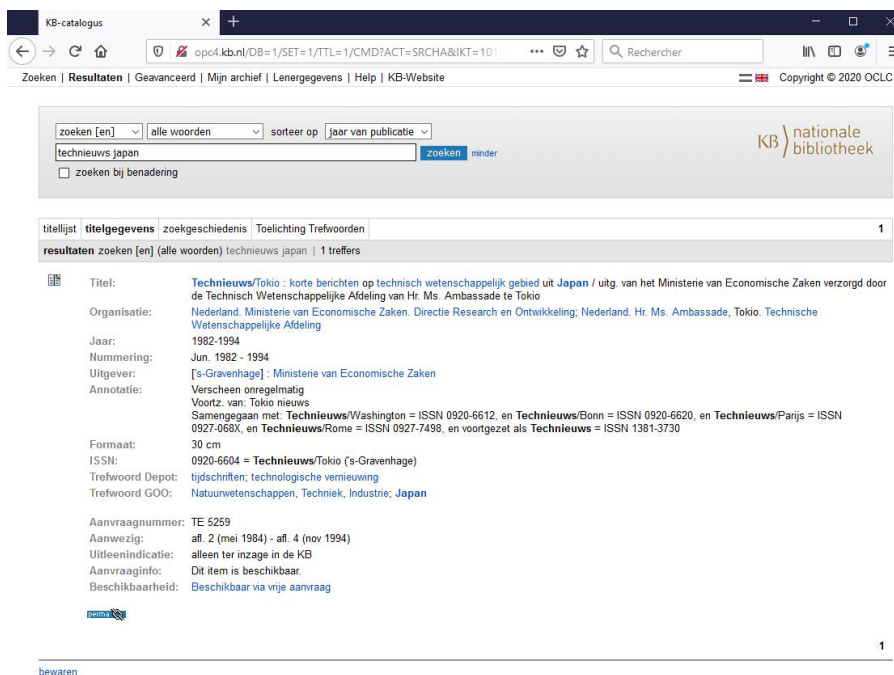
KB-catalogus

opc4.kb.nl/DB=1/SET=1/TTL=1/CMD?ACT=SRCHA&IKT=101

Rechercher

Zoeken | Resultaten | Geavanceerd | Mijn archief | Lenergegevens | Help | KB-Website

Copyright © 2020 OCLC

zoeken [en] | alle woorden | sorteer op | jaar van publicatie

technieuws japan

zoeken minder

zoeken bij benadering

KB nationale bibliotheek

titellijst | titelgegevens | zoekgeschiedenis | Toelichting Trefwoorden | 1

resultaten zoeken [en] (alle woorden) technieuws japan | 1 treffers

| | |
|---|---|
| Titel: | Technieuws/Tokio : korte berichten op technisch wetenschappelijk gebied uit Japan / uitg. van het Ministerie van Economische Zaken verzorgd door de Technisch Wetenschappelijke Afdeling van Hr. Ms. Ambassade te Tokio |
| Organisatie: | Nederland. Ministerie van Economische Zaken. Directie Research en Ontwikkeling; Nederland. Hr. Ms. Ambassade, Tokio. Technische Wetenschappelijke Afdeling |
| Jaar: | 1982-1994 |
| Nummering: | Jun. 1982 - 1994 |
| Uitgever: | ['s-Gravenhage] : Ministerie van Economische Zaken |
| Annotatie: | Verscheen onregelmatig<br>Voortz. van: Tokio nieuws<br>Samengegaan met: Technieuws/Washington = ISSN 0920-6612, en Technieuws/Bonn = ISSN 0920-6620, en Technieuws/Parijs = ISSN 0927-068X, en Technieuws/Rome = ISSN 0927-7498, en voortgezet als Technieuws = ISSN 1381-3730 |
| Formaat: | 30 cm |
| ISSN: | 0920-6604 = Technieuws/Tokio ('s-Gravenhage) |
| Trefwoord Depot: | tijdschriften; technologische vernieuwing |
| Trefwoord GOO: | Natuurwetenschappen, Techniek, Industrie; Japan |
| Aanvraagnummer: | TE 5259 |
| Aanwezig: | afl. 2 (mei 1984) - afl. 4 (nov 1994) |
| Uitleenindicatie: | alleen ter inzage in de KB |
| Aanvraaginfo: | Dit item is beschikbaar. |
| Beschikbaarheid: | Beschikbaar via vrije aanvraag |

perma

1

bewaren